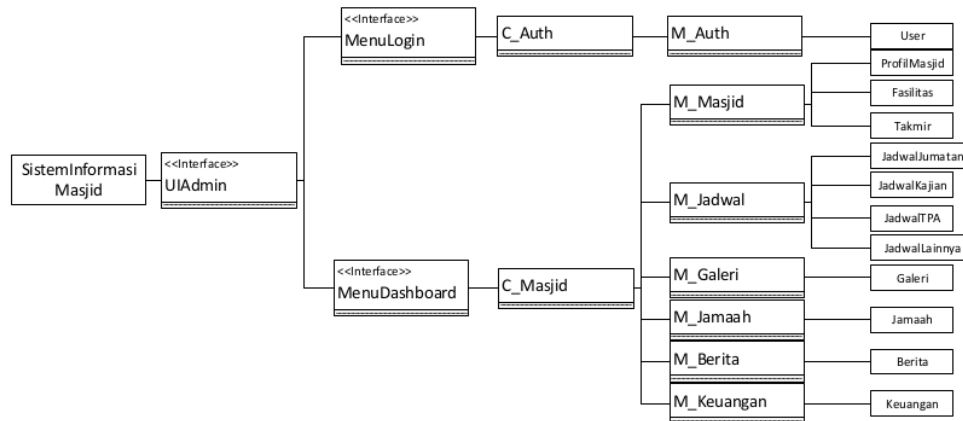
SistemInformasi Masjid

<<Interface>>
UIAdmin

<<Interface>>
MenuLogin

C_Auth

M_Auth

User

<<Interface>>
MenuDashboard

C_Masjid

M_Masjid

ProfilMasjid

Fasilitas

Takmir

M_Jadwal

JadwalJumatan

JadwalKajian

JadwalTPA

JadwalLainnya

M_Galeri

Galeri

M_Jamaah

Jamaah

M_Berita

Berita

M_Keuangan

Keuangan